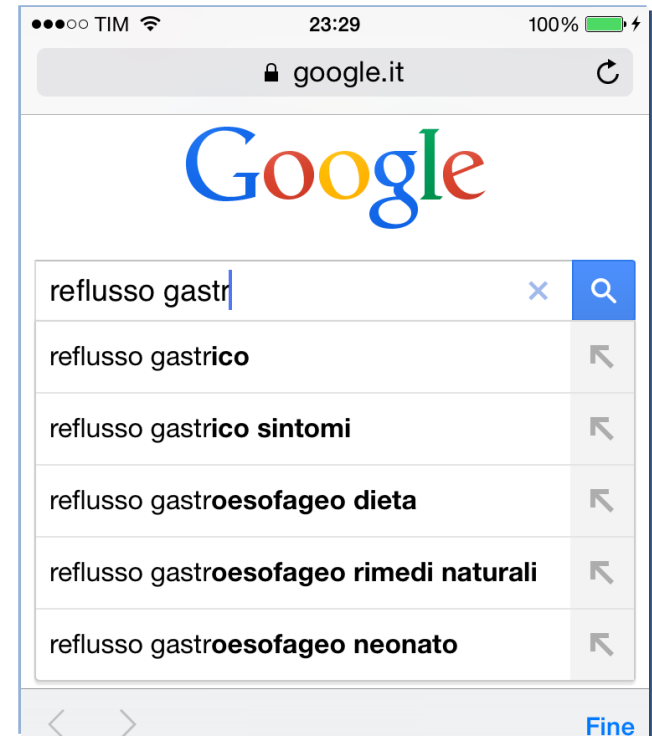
●●●○○ TIM 23:29 100%

google.it

Google

reflusso gastr

reflusso gastrico

reflusso gastrico sintomi

reflusso gastroesofageo dieta

reflusso gastroesofageo rimedi naturali

reflusso gastroesofageo neonato

Fine